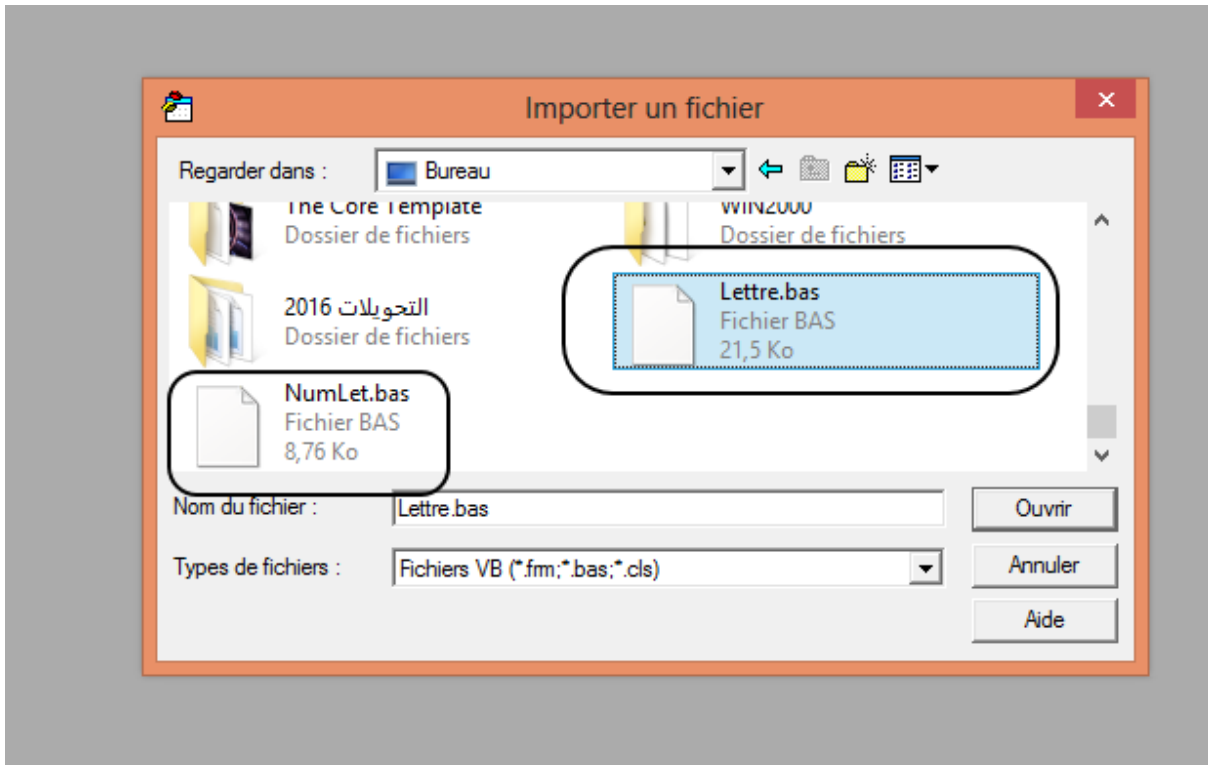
Importer un fichier

Regarder dans : Bureau

The Core Template
Dossier de fichiers

WIN2000
Dossier de fichiers

التحويلات 2016
Dossier de fichiers

Lettre.bas
Fichier BAS
21,5 Ko

NumLet.bas
Fichier BAS
8,76 Ko

Nom du fichier : Lettre.bas

Types de fichiers : Fichiers VB (*.frm;*.bas;*.cls)

Ouvrir

Annuler

Aide